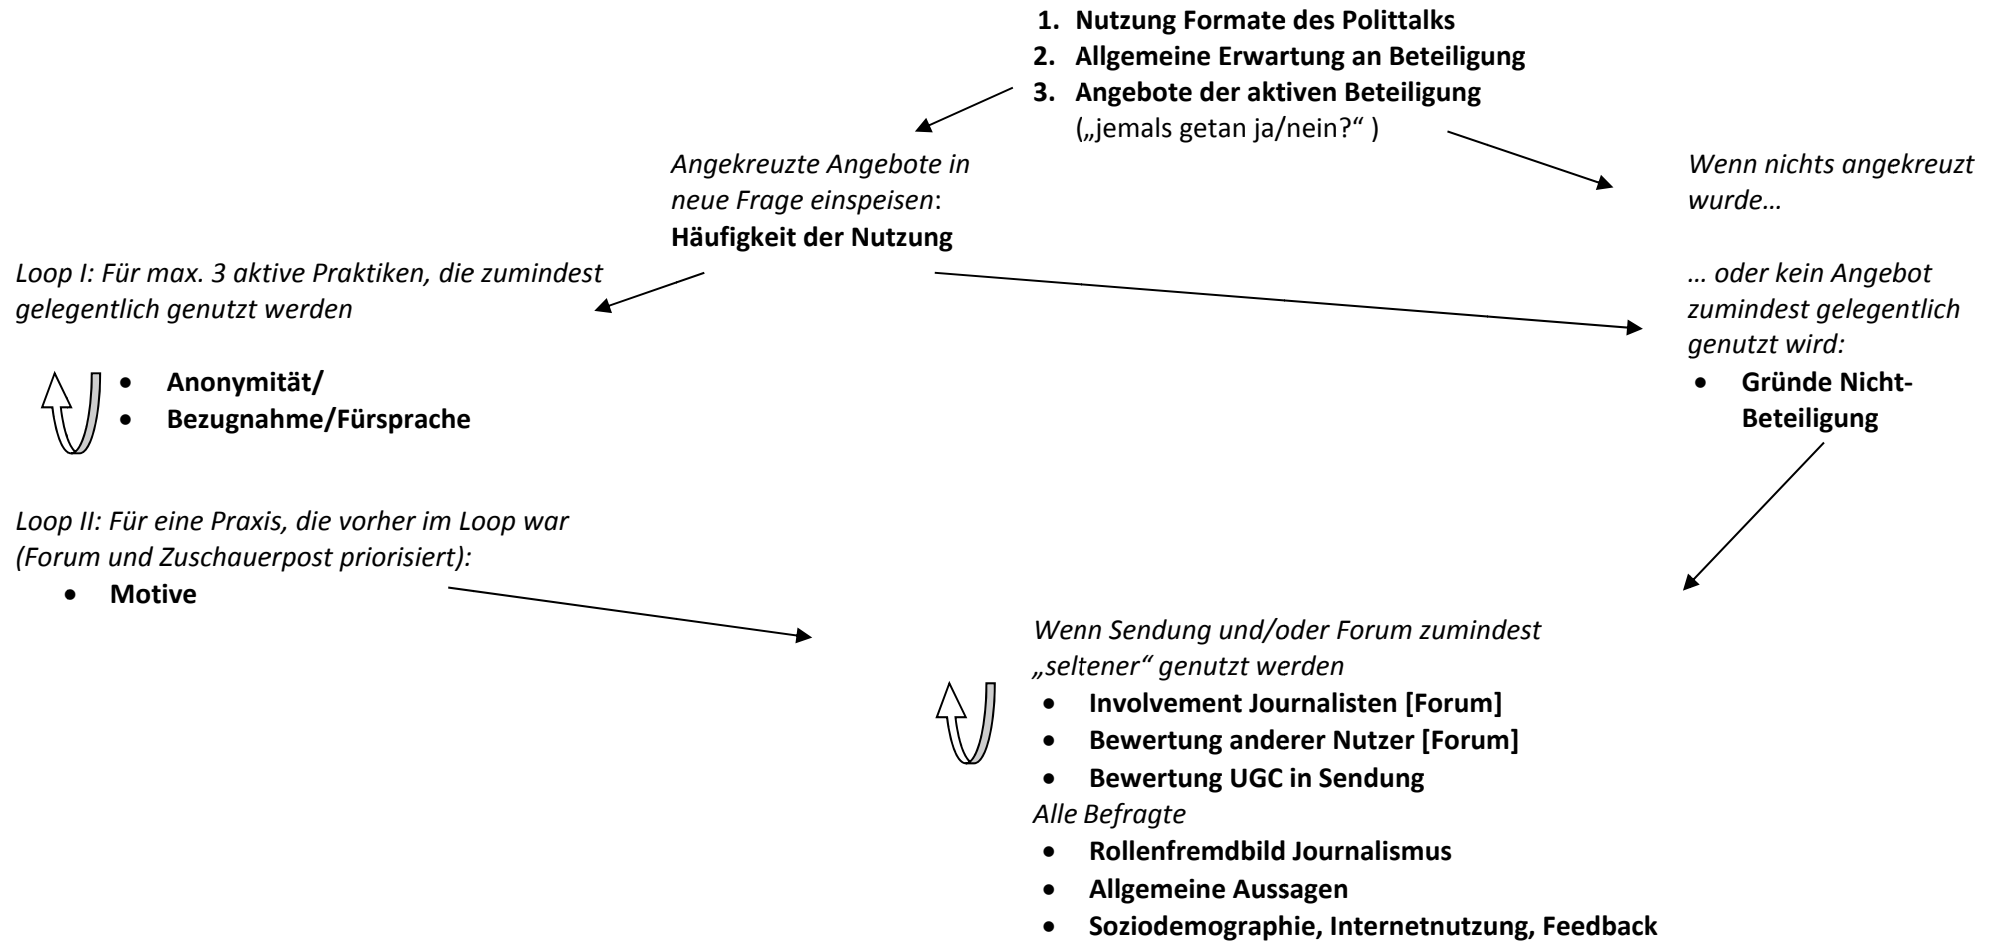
1. **Nutzung Formate des Polittalks**
2. **Allgemeine Erwartung an Beteiligung**
3. **Angebote der aktiven Beteiligung** („jemals getan ja/nein?“ )

*Angekreuzte Angebote in neue Frage einspeisen*: **Häufigkeit der Nutzung**

*Wenn nichts angekreuzt wurde…*

*Loop I: Für max. 3 aktive Praktiken, die zumindest gelegentlich genutzt werden*

- **Anonymität/**
- **Bezugnahme/Fürsprache**

*… oder kein Angebot zumindest gelegentlich genutzt wird:*

- **Gründe Nicht-Beteiligung**

*Loop II: Für eine Praxis, die vorher im Loop war (Forum und Zuschauerpost priorisiert):*

- **Motive**

*Wenn Sendung und/oder Forum zumindest „seltener“ genutzt werden*

- **Involvement Journalisten [Forum]**
- **Bewertung anderer Nutzer [Forum]**
- **Bewertung UGC in Sendung**

*Alle Befragte*

- **Rollenfremdbild Journalismus**
- **Allgemeine Aussagen**
- **Soziodemographie, Internetnutzung, Feedback**